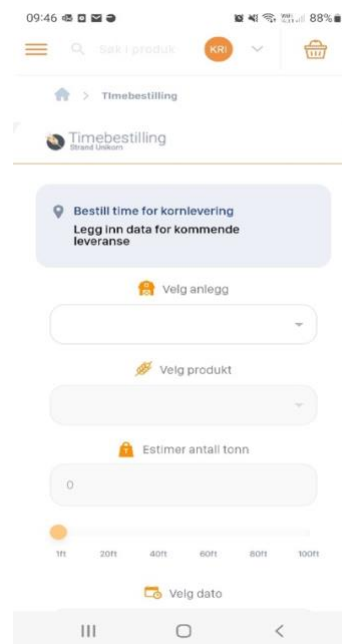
09:46 88%

Søk i produk KRI

Timebestilling

Timebestilling
Strand Unikorn

Bestill time for kornlevering
Legg inn data for kommende leveranse

Velg anlegg

Velg produkt

Estimer antall tonn

0

1ft 20ft 40ft 60ft 80ft 100ft

Velg dato